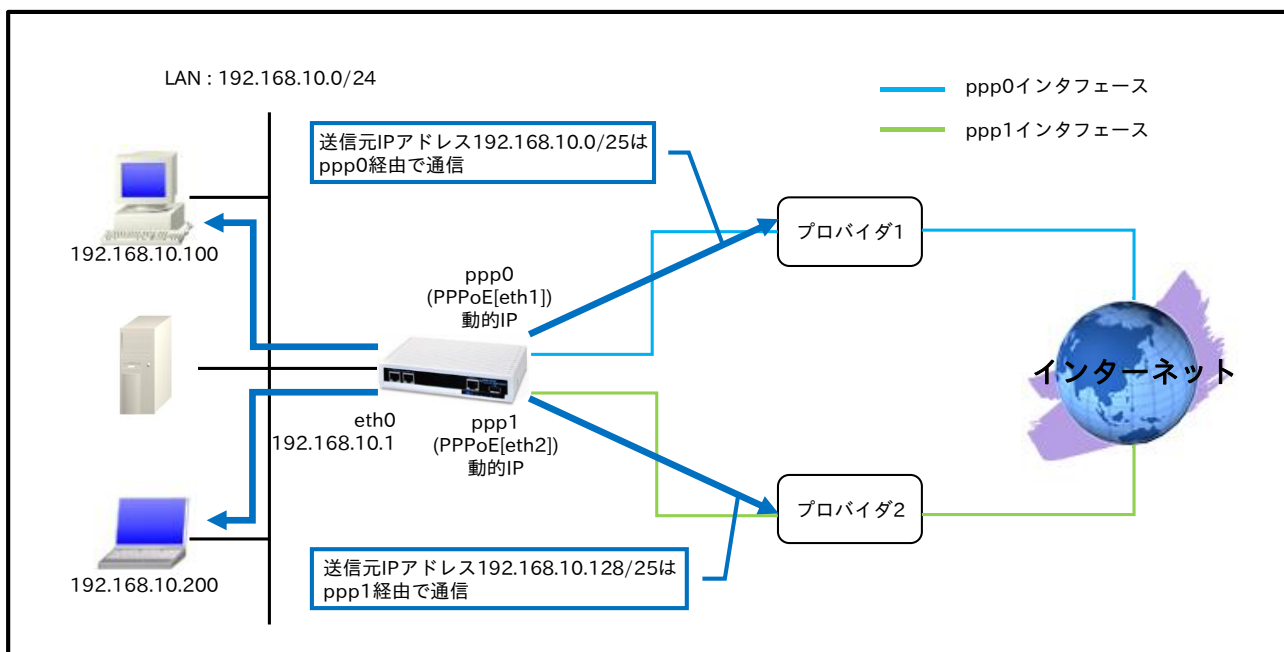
LAN : 192.168.10.0/24

ppp0インタフェース

ppp1インタフェース

送信元IPアドレス192.168.10.0/25はppp0経由で通信

192.168.10.100

ppp0
(PPPoE[eth1])
動的IP

プロバイダ1

インターネット

eth0
192.168.10.1

ppp1
(PPPoE[eth2])
動的IP

プロバイダ2

192.168.10.200

送信元IPアドレス192.168.10.128/25はppp1経由で通信